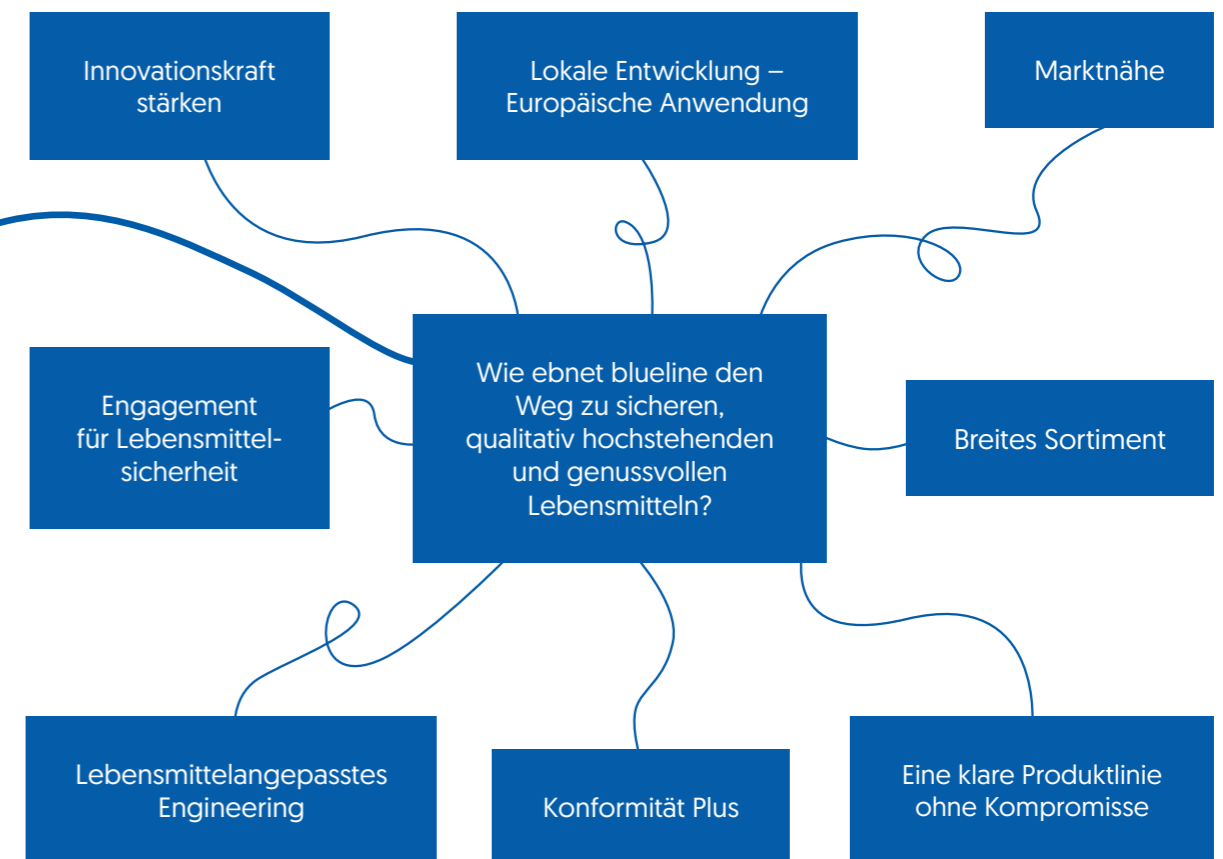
Innovationskraft stärken

Lokale Entwicklung – Europäische Anwendung

Marktnähe

Engagement für Lebensmittelsicherheit

Wie ebnet blueline den Weg zu sicheren, qualitativ hochstehenden und genussvollen Lebensmitteln?

Breites Sortiment

Lebensmittelangepasstes Engineering

Konformität Plus

Eine klare Produktlinie ohne Kompromisse